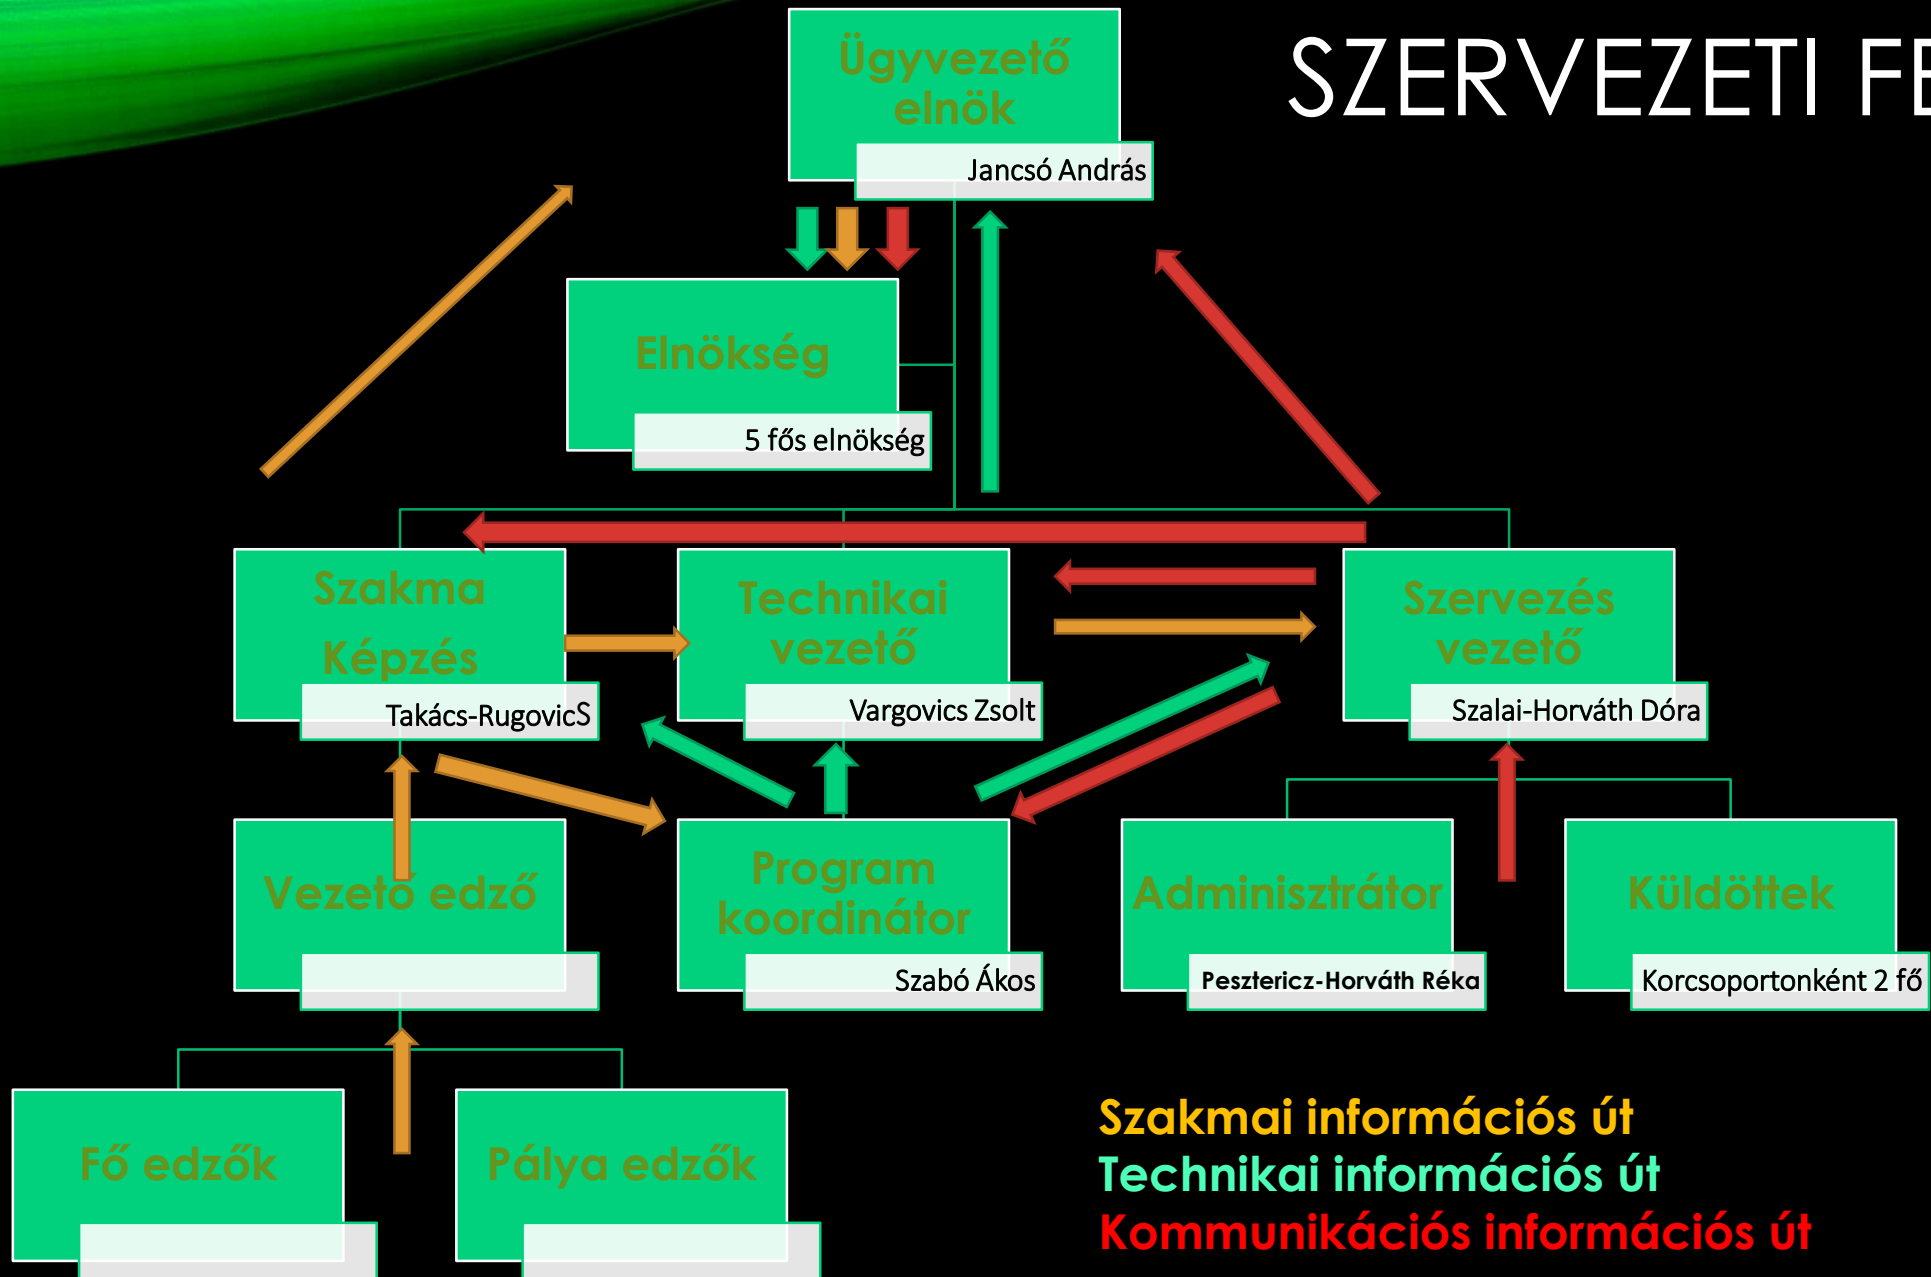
SZERVEZETI FE

Ügyvezető elnök
Jancsó András

Elnökség
5 fős elnökség

Szakma Képzés
Takács-RugovicS

Technikai vezető
Vargovics Zsolt

Szervezés vezető
Szalai-Horváth Dóra

Vezető edző

Program koordinátor
Szabó Ákos

Adminisztrátor
Pesztericz-Horváth Réka

Küldöttek
Korcsoportonként 2 fő

Fő edzők

Pálya edzők

Szakmai információs út
Technikai információs út
Kommunikációs információs út